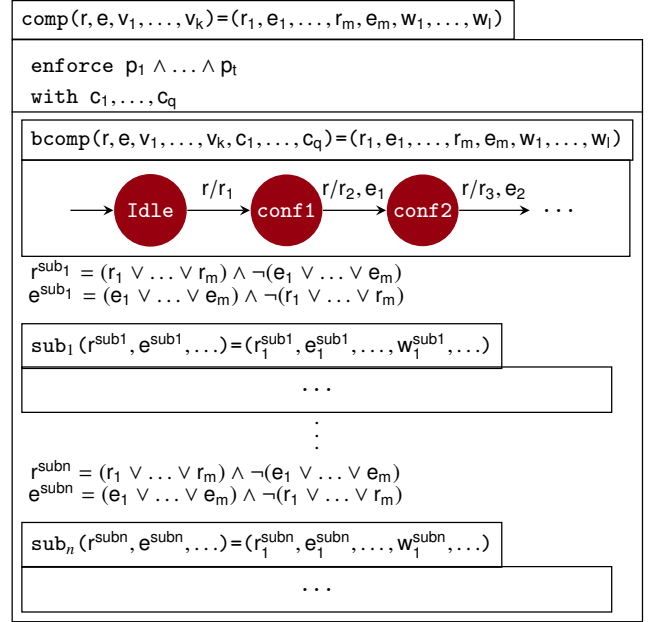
$\texttt{comp}(r, e, v_1, \ldots, v_k) = (r_1, e_1, \ldots, r_m, e_m, w_1, \ldots, w_l)$

$\texttt{enforce}\ p_1 \wedge \ldots \wedge p_t$

$\texttt{with}\ c_1, \ldots, c_q$

$\texttt{bcomp}(r, e, v_1, \ldots, v_k, c_1, \ldots, c_q) = (r_1, e_1, \ldots, r_m, e_m, w_1, \ldots, w_l)$

Idle $r/r_1$ conf1 $r/r_2, e_1$ conf2 $r/r_3, e_2$ $\cdots$

$r^{sub_1} = (r_1 \vee \ldots \vee r_m) \wedge \neg(e_1 \vee \ldots \vee e_m)$
$e^{sub_1} = (e_1 \vee \ldots \vee e_m) \wedge \neg(r_1 \vee \ldots \vee r_m)$

$\texttt{sub}_1(r^{sub1}, e^{sub1}, \ldots) = (r_1^{sub1}, e_1^{sub1}, \ldots, w_1^{sub1}, \ldots)$

$\cdots$

$\vdots$

$r^{subn} = (r_1 \vee \ldots \vee r_m) \wedge \neg(e_1 \vee \ldots \vee e_m)$
$e^{subn} = (e_1 \vee \ldots \vee e_m) \wedge \neg(r_1 \vee \ldots \vee r_m)$

$\texttt{sub}_n(r^{subn}, e^{subn}, \ldots) = (r_1^{subn}, e_1^{subn}, \ldots, w_1^{subn}, \ldots)$

$\cdots$